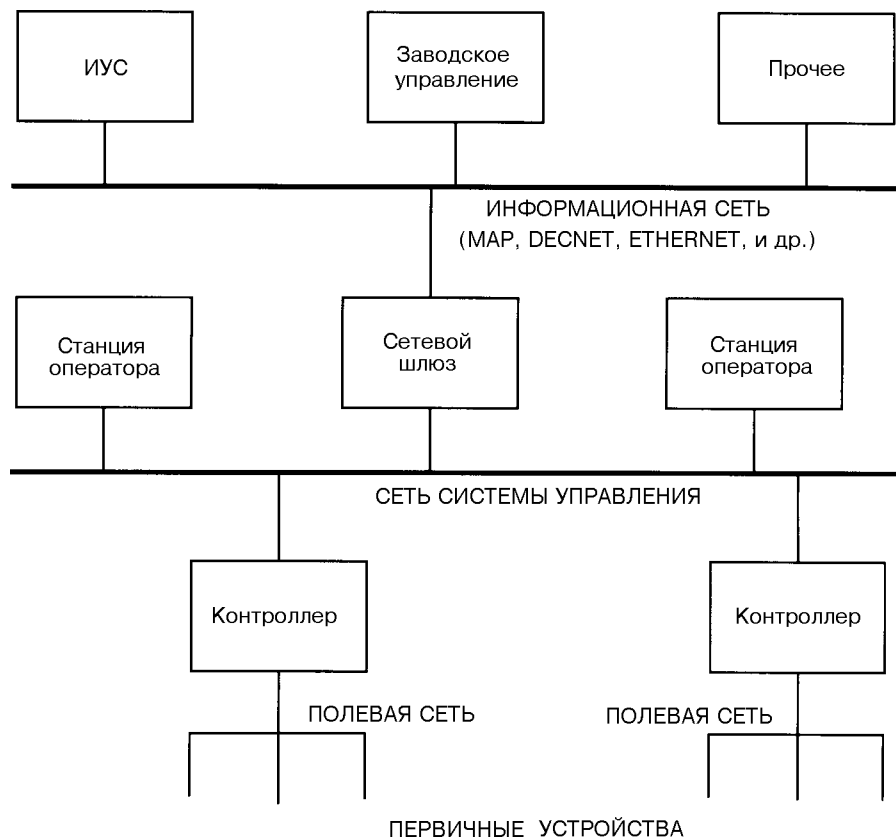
ИУС

Заводское управление

Прочее

ИНФОРМАЦИОННАЯ СЕТЬ (MAP, DECNET, ETHERNET, и др.)

Станция оператора

Сетевой шлюз

Станция оператора

СЕТЬ СИСТЕМЫ УПРАВЛЕНИЯ

Контроллер

Контроллер

ПОЛЕВАЯ СЕТЬ

ПОЛЕВАЯ СЕТЬ

ПЕРВИЧНЫЕ УСТРОЙСТВА